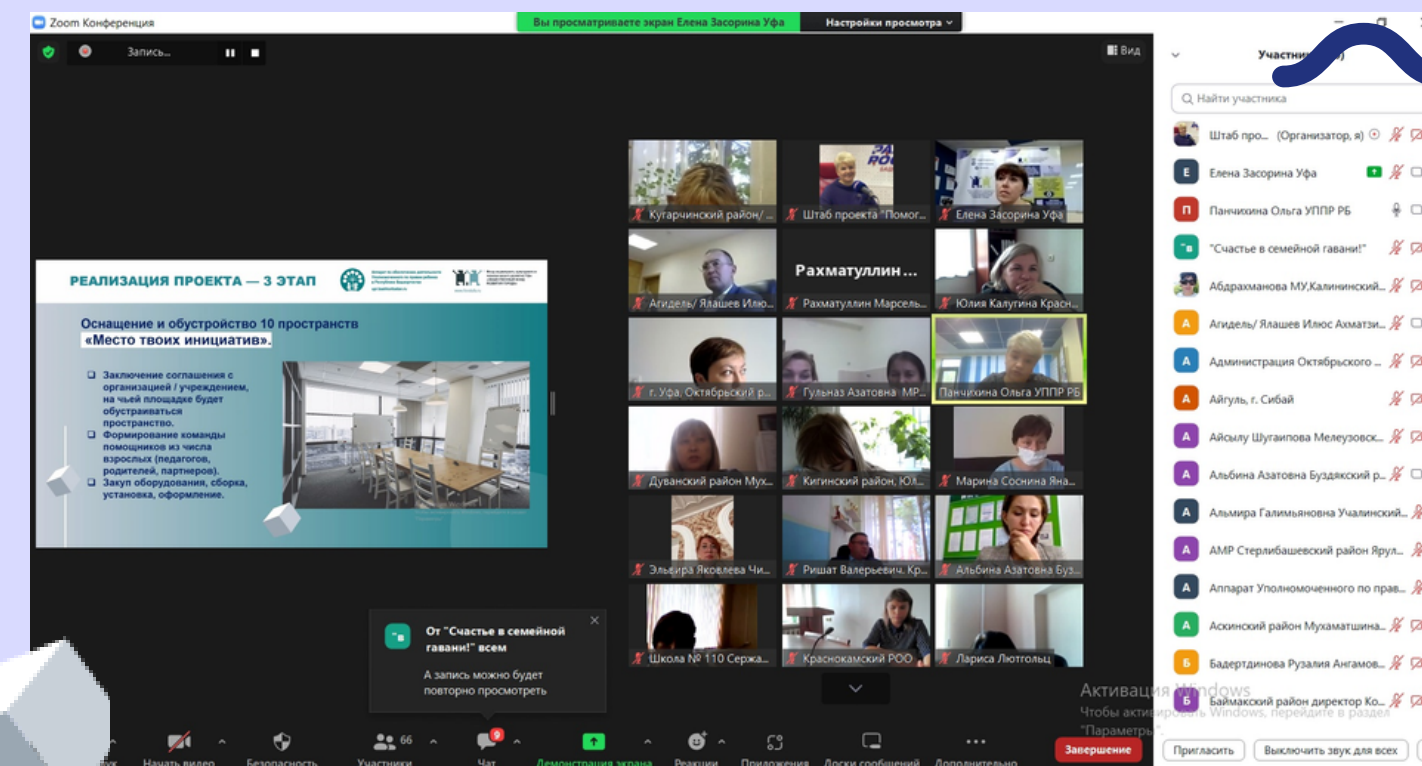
Zoom Конференция

Вы просматриваете экран Елена Засорина Уфа

Настройки просмотра

Запись...

Вид

РЕАЛИЗАЦИЯ ПРОЕКТА — 3 ЭТАП

Оснащение и обустройство 10 пространств «Место твоих инициатив».

Заключение соглашения с организацией / учреждением, на чьей площадке будет обустраиваться пространство.

Формирование команды помощников из числа взрослых (педагогов, родителей, партнеров).

Закуп оборудования, сборка, установка, оформление.

Кугарчинский район/ ...
Штаб проекта "Помог...
Елена Засорина Уфа
Рахматуллин ...
Агидель/ Ялашев Илю...
Рахматуллин Марсель...
Юлия Калугина Красн...
г. Уфа, Октябрьский р...
Гульназ Азатовна МР...
Панчихина Ольга УППР РБ
Дуванский район Мух...
Кигинский район, Юл...
Марина Соснина Яна...
Эльвира Яковлева Чи...
Ришат Валерьевич. Кр...
Альбина Азатовна Буз...
Школа № 110 Сержа...
Краснокамский РОО
Лариса Лютгольц

От "Счастье в семейной гавани!" всем
А запись можно будет повторно просмотреть

Участники

Найти участника

Штаб про... (Организатор, я)
Елена Засорина Уфа
Панчихина Ольга УППР РБ
"Счастье в семейной гавани!"
Абдрахманова МУ,Калининский...
Агидель/ Ялашев Илюс Ахматзи...
Администрация Октябрьского ...
Айгуль, г. Сибай
Айсылу Шугаипова Мелеузовск...
Альбина Азатовна Буздякский р...
Альмира Галимьяновна Учалинский...
АМР Стерлибашевский район Ярул...
Аппарат Уполномоченного по прав...
Аскинский район Мухаматшина...
Бадертдинова Рузалия Ангамов...
Баймакский район директор Ко...

Активация Windows
Чтобы активировать Windows, перейдите в раздел "Параметры"

Начать видео
Безопасность
66
Участники
9
Чат
Демонстрация экрана
Реакции
Приложения
Доски сообщений
Дополнительно
Завершение

Пригласить
Выключить звук для всех